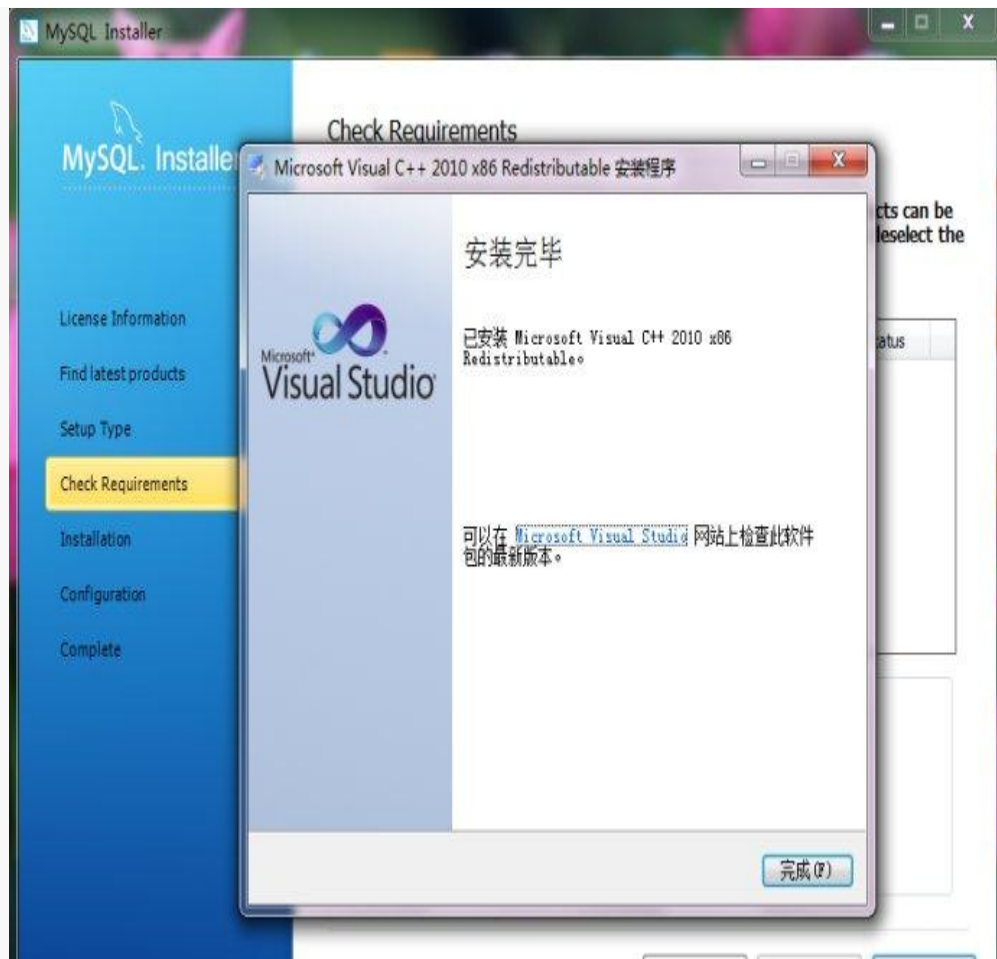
MySQL Installer

MySQL. Installe

Check Requirements

cts can be
leselect the

atus

License Information
Find latest products
Setup Type
Check Requirements
Installation
Configuration
Complete

Microsoft Visual C++ 2010 x86 Redistributable 安装程序

Microsoft Visual Studio

安装完毕

已安装 Microsoft Visual C++ 2010 x86 Redistributable。

可以在 Microsoft Visual Studio 网站上检查此软件包的最新版本。

完成(F)